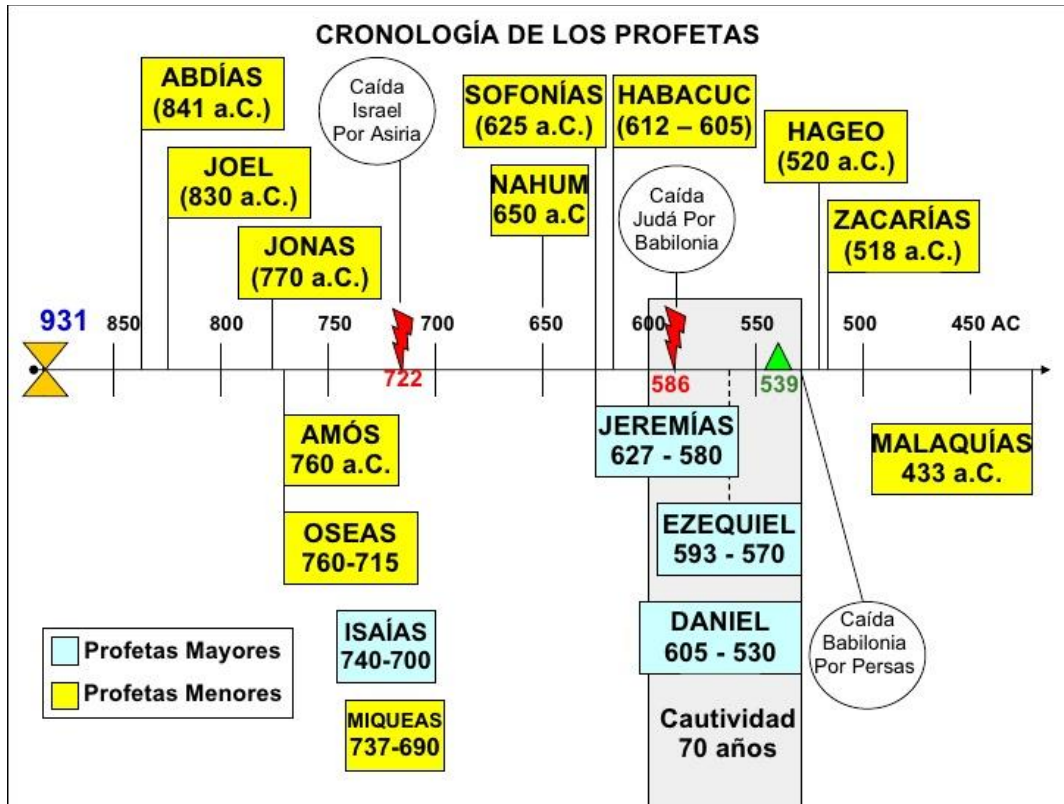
CRONOLOGÍA DE LOS PROFETAS

ABDÍAS (841 a.C.)

Caída Israel Por Asiria

SOFONÍAS (625 a.C.)

HABACUC (612 – 605)

HAGEO (520 a.C.)

JOEL (830 a.C.)

NAHUM 650 a.C

Caída Judá Por Babilonia

ZACARÍAS (518 a.C.)

JONAS (770 a.C.)

931 850 800 750 700 650 600 550 500 450 AC

722 586 539

AMÓS 760 a.C.

JEREMÍAS 627 - 580

MALAQUÍAS 433 a.C.

OSEAS 760-715

EZEQUIEL 593 - 570

Profetas Mayores

Profetas Menores

ISAÍAS 740-700

DANIEL 605 - 530

Caída Babilonia Por Persas

MIQUEAS 737-690

Cautividad 70 años